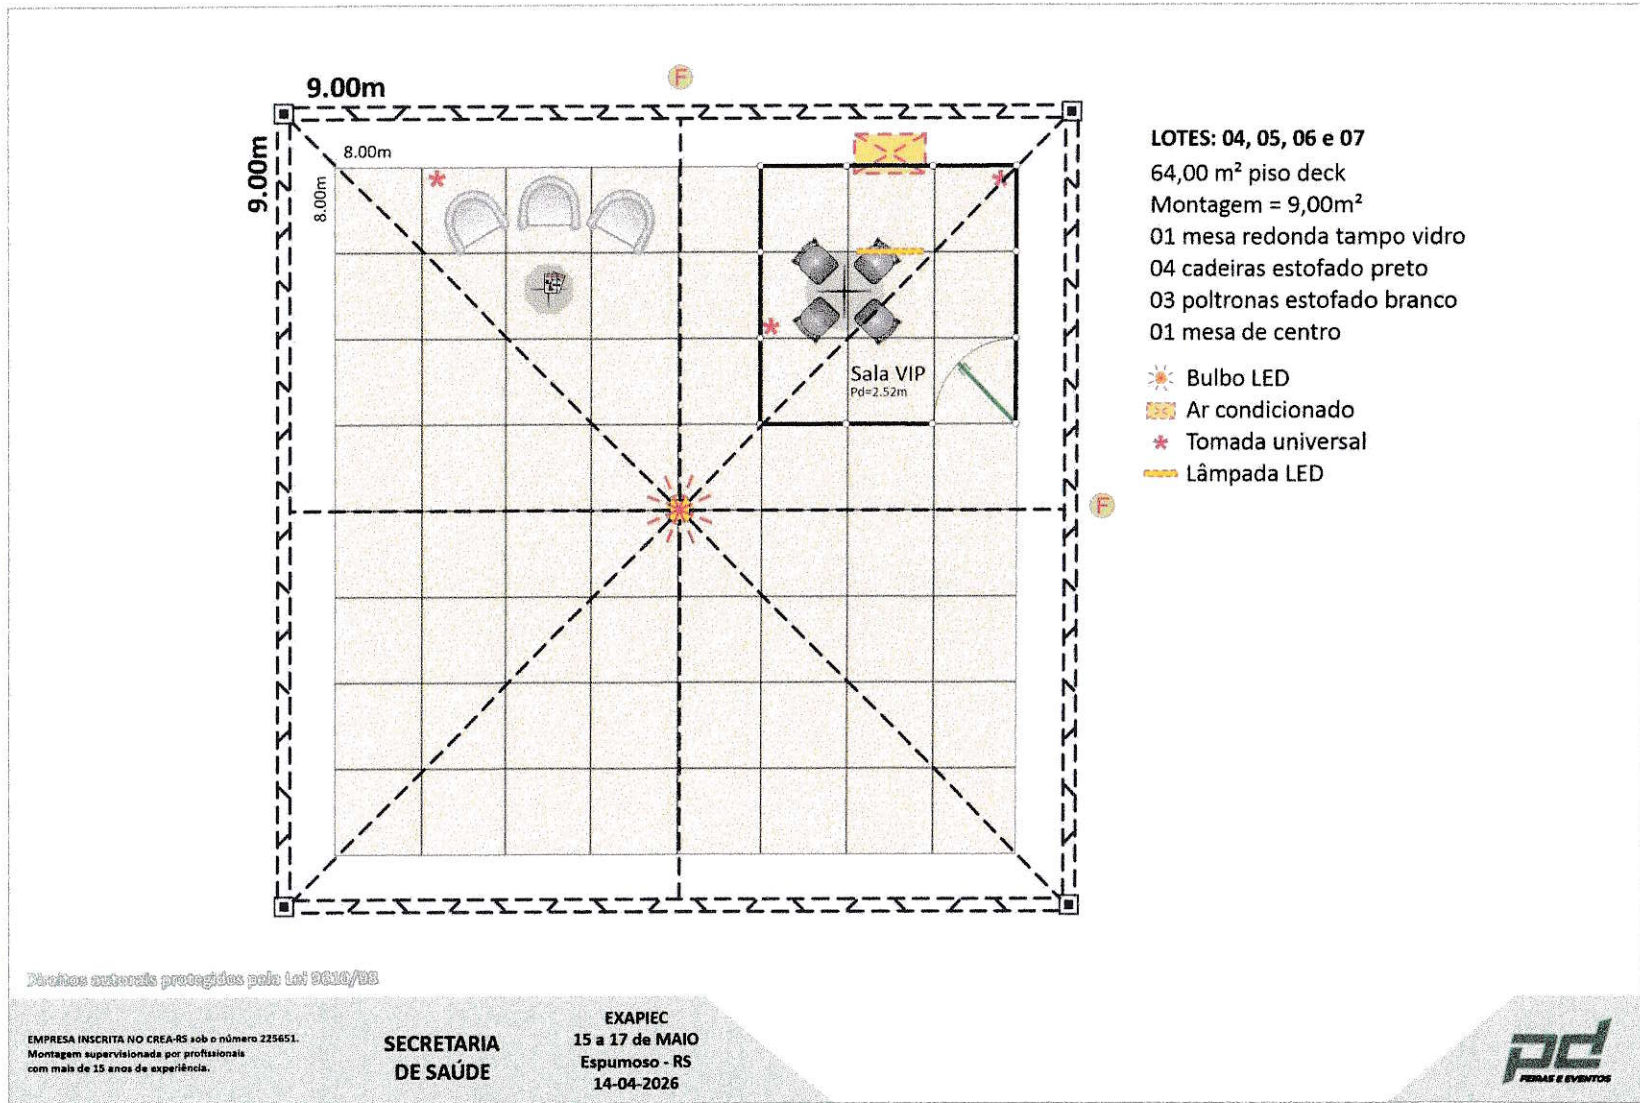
9.00m

F

9.00m

8.00m

8.00m

Sala VIP
Pd=2.52m

F

LOTES: 04, 05, 06 e 07
64,00 m² piso deck
Montagem = 9,00m²
01 mesa redonda tampo vidro
04 cadeiras estofado preto
03 poltronas estofado branco
01 mesa de centro

Bulbo LED
Ar condicionado
Tomada universal
Lâmpada LED

Direitos autorais protegidos pela Lei 9610/98

EMPRESA INSCRITA NO CREA-RS sob o número 225651.
Montagem supervisionada por profissionais com mais de 15 anos de experiência.

SECRETARIA DE SAÚDE

EXAPIEC
15 a 17 de MAIO
Espumoso - RS
14-04-2026

pd FEIRAS E EVENTOS